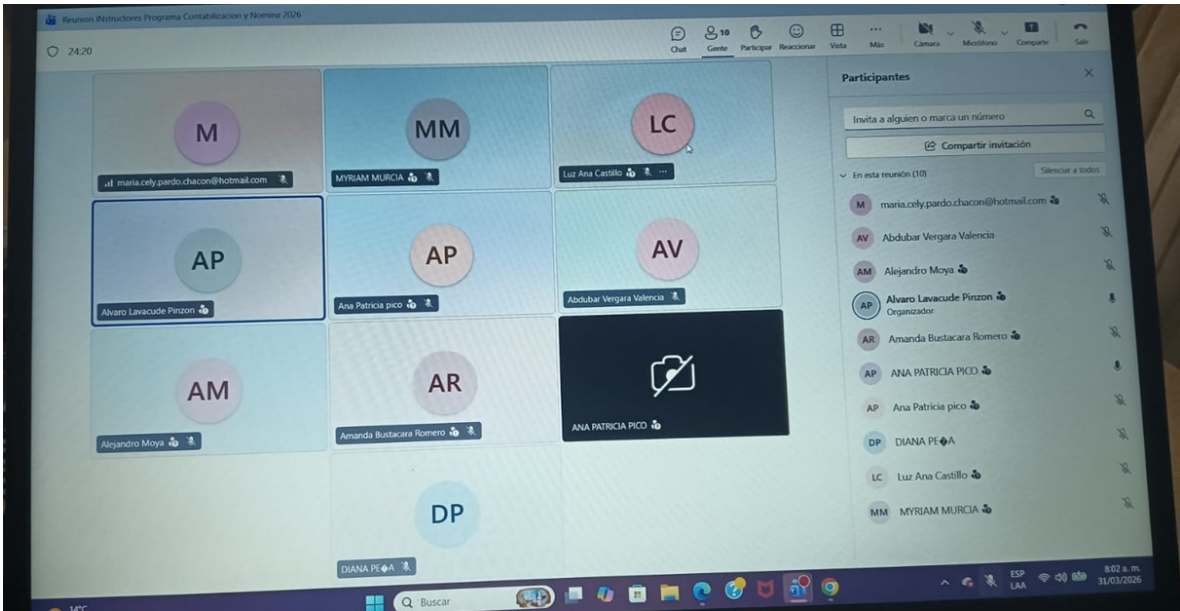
Reunion INstructores Programa Contabilizacion y Nomina 2026

24:20

Chat Gente 10 Participar Reaccionar Vista Más Cámara Micrófono Compartir Salir

M
maria.cely.pardo.chacon@hotmail.com

MM
MYRIAM MURCIA

LC
Luz Ana Castillo

AP
Alvaro Lavacude Pinzon

AP
Ana Patricia pico

AV
Abdubar Vergara Valencia

AM
Alejandro Moya

AR
Amanda Bustacara Romero

ANA PATRICIA PICO

DP
DIANA PE�A

Participantes

Invita a alguien o marca un número

Compartir invitación

En esta reunión (10)

Silenciar a todos

M maria.cely.pardo.chacon@hotmail.com

AV Abdubar Vergara Valencia

AM Alejandro Moya

AP Alvaro Lavacude Pinzon
Organizador

AR Amanda Bustacara Romero

AP ANA PATRICIA PICO

AP Ana Patricia pico

DP DIANA PE�A

LC Luz Ana Castillo

MM MYRIAM MURCIA

14°C

Buscar

ESP LAA

8:02 a. m.
31/03/2026